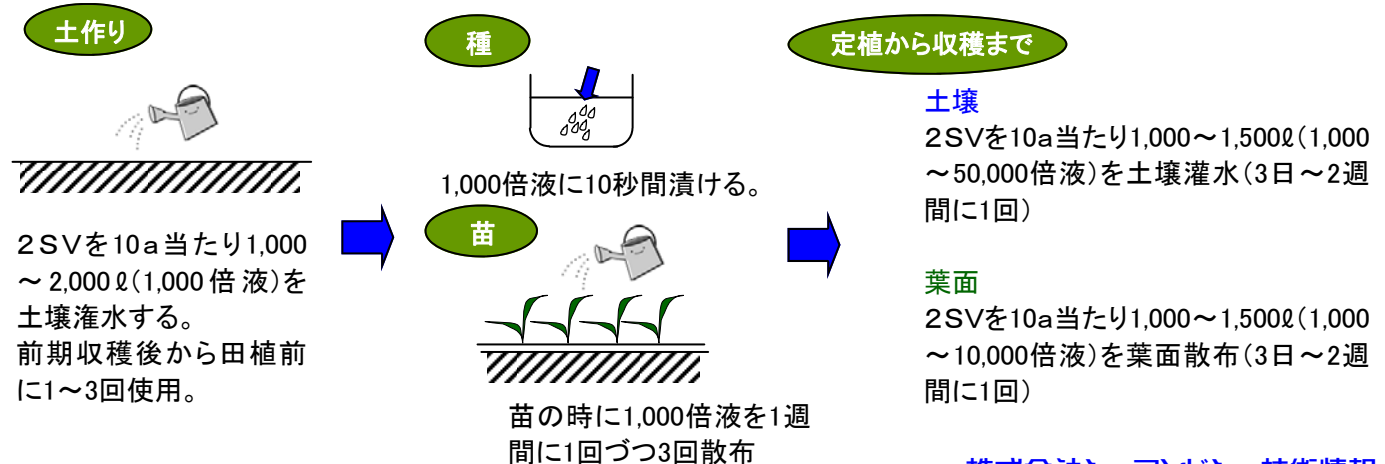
土作り

2SVを10a当たり1,000～2,000ℓ(1,000倍液)を土壌潅水する。
前期収穫後から田植前に1～3回使用。

種

1,000倍液に10秒間漬ける。

苗

苗の時に1,000倍液を1週間に1回づつ3回散布

定植から収穫まで

土壌
2SVを10a当たり1,000～1,500ℓ(1,000～50,000倍液)を土壌灌水(3日～2週間に1回)

葉面
2SVを10a当たり1,000～1,500ℓ(1,000～10,000倍液)を葉面散布(3日～2週間に1回)

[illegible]